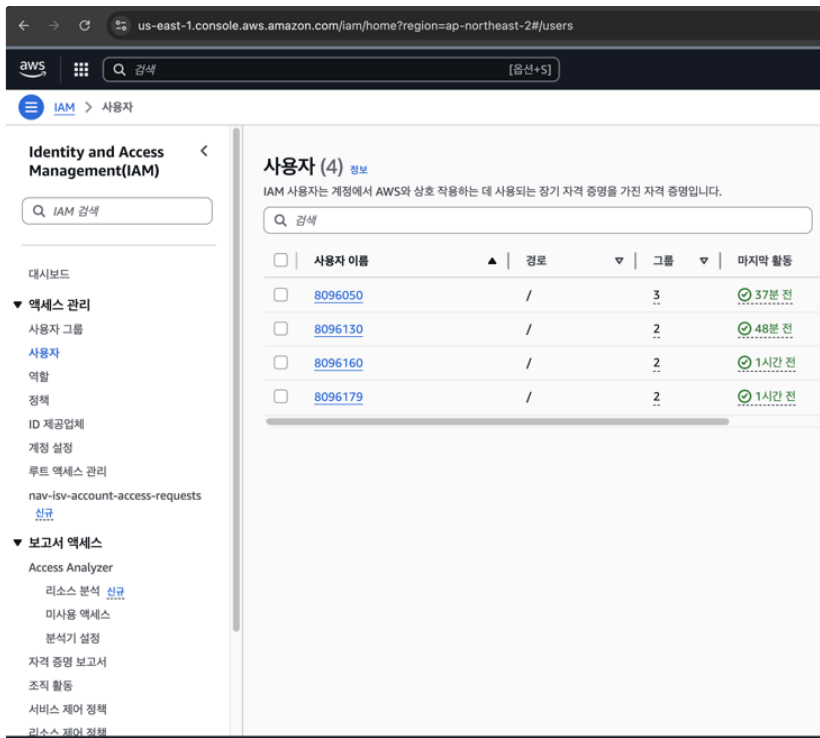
us-east-1.console.aws.amazon.com/iam/home?region=ap-northeast-2#/users

aws

검색

[옵션+S]

IAM > 사용자

Identity and Access Management(IAM)

IAM 검색

대시보드

▼ 액세스 관리

사용자 그룹

사용자

역할

정책

ID 제공업체

계정 설정

루트 액세스 관리

nav-isv-account-access-requests 신규

▼ 보고서 액세스

Access Analyzer

리소스 분석 신규

미사용 액세스

분석기 설정

자격 증명 보고서

조직 활동

서비스 제어 정책

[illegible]

사용자 (4) 정보

IAM 사용자는 계정에서 AWS와 상호 작용하는 데 사용되는 장기 자격 증명을 가진 자격 증명입니다.

검색

| 사용자 이름 | 경로 | 그룹 | 마지막 활동 |
|---|---|---|---|
| 8096050 | / | 3 | 37분 전 |
| 8096130 | / | 2 | 48분 전 |
| 8096160 | / | 2 | 1시간 전 |
| 8096179 | / | 2 | 1시간 전 |